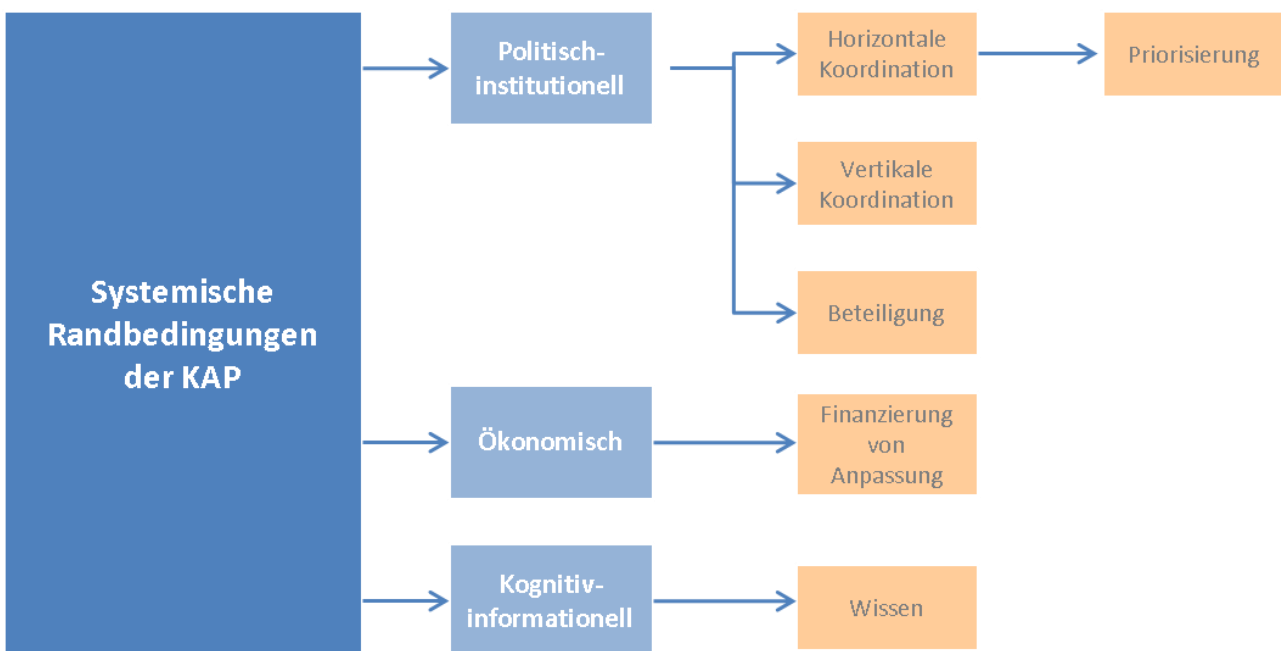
Systemische Randbedingungen der KAP

Politisch-institutionell

Horizontale Koordination

Priorisierung

Vertikale Koordination

Beteiligung

Ökonomisch

Finanzierung von Anpassung

Kognitiv-informationell

Wissen